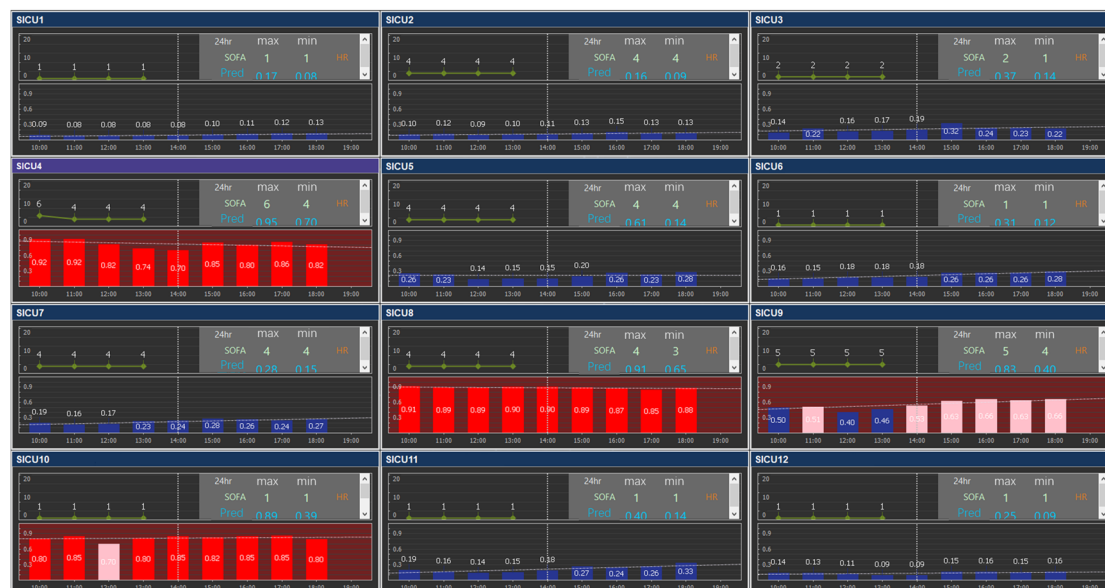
SICU1

20
10
0
1 1 1 1

24hr max min
SOFA 1 1 HR
Pred 0.17 0.08

0.9
0.6
0.3
0.09 0.08 0.08 0.08 0.08 0.10 0.11 0.12 0.13

10:00 11:00 12:00 13:00 14:00 15:00 16:00 17:00 18:00 19:00

SICU2

20
10
0
4 4 4 4

24hr max min
SOFA 4 4 HR
Pred 0.16 0.09

0.9
0.6
0.3
0.10 0.12 0.09 0.10 0.11 0.13 0.15 0.13 0.13

10:00 11:00 12:00 13:00 14:00 15:00 16:00 17:00 18:00 19:00

SICU3

20
10
0
2 2 2 2

24hr max min
SOFA 2 1 HR
Pred 0.37 0.14

0.9
0.6
0.3
0.14 0.22 0.16 0.17 0.19 0.32 0.24 0.23 0.22

10:00 11:00 12:00 13:00 14:00 15:00 16:00 17:00 18:00 19:00

SICU4

20
10
0
6 4 4 4

24hr max min
SOFA 6 4 HR
Pred 0.95 0.70

0.9
0.6
0.3
0.92 0.92 0.82 0.74 0.70 0.85 0.80 0.86 0.82

10:00 11:00 12:00 13:00 14:00 15:00 16:00 17:00 18:00 19:00

SICU5

20
10
0
4 4 4 4

24hr max min
SOFA 4 4 HR
Pred 0.61 0.14

0.9
0.6
0.3
0.26 0.23 0.14 0.15 0.15 0.20 0.26 0.23 0.28

10:00 11:00 12:00 13:00 14:00 15:00 16:00 17:00 18:00 19:00

SICU6

20
10
0
1 1 1 1

24hr max min
SOFA 1 1 HR
Pred 0.31 0.12

0.9
0.6
0.3
0.16 0.15 0.18 0.18 0.18 0.26 0.26 0.26 0.28

10:00 11:00 12:00 13:00 14:00 15:00 16:00 17:00 18:00 19:00

SICU7

20
10
0
4 4 4 4

24hr max min
SOFA 4 4 HR
Pred 0.28 0.15

0.9
0.6
0.3
0.19 0.16 0.17 0.23 0.24 0.28 0.26 0.24 0.27

10:00 11:00 12:00 13:00 14:00 15:00 16:00 17:00 18:00 19:00

SICU8

20
10
0
4 4 4 4

24hr max min
SOFA 4 3 HR
Pred 0.91 0.65

0.9
0.6
0.3
0.91 0.89 0.89 0.90 0.90 0.89 0.87 0.85 0.88

10:00 11:00 12:00 13:00 14:00 15:00 16:00 17:00 18:00 19:00

SICU9

20
10
0
5 5 5 5

24hr max min
SOFA 5 4 HR
Pred 0.83 0.40

0.9
0.6
0.3
0.50 0.51 0.40 0.46 0.53 0.63 0.66 0.63 0.66

10:00 11:00 12:00 13:00 14:00 15:00 16:00 17:00 18:00 19:00

SICU10

20
10
0
1 1 1 1

24hr max min
SOFA 1 1 HR
Pred 0.89 0.39

0.9
0.6
0.3
0.80 0.85 0.70 0.80 0.85 0.82 0.85 0.85 0.80

10:00 11:00 12:00 13:00 14:00 15:00 16:00 17:00 18:00 19:00

SICU11

20
10
0
1 1 1 1

24hr max min
SOFA 1 1 HR
Pred 0.40 0.14

0.9
0.6
0.3
0.19 0.16 0.14 0.15 0.18 0.27 0.24 0.26 0.33

10:00 11:00 12:00 13:00 14:00 15:00 16:00 17:00 18:00 19:00

SICU12

20
10
0
1 1 1 1

24hr max min
SOFA 1 1 HR
Pred 0.25 0.09

0.9
0.6
0.3
0.14 0.13 0.11 0.09 0.09 0.15 0.16 0.15 0.16

10:00 11:00 12:00 13:00 14:00 15:00 16:00 17:00 18:00 19:00